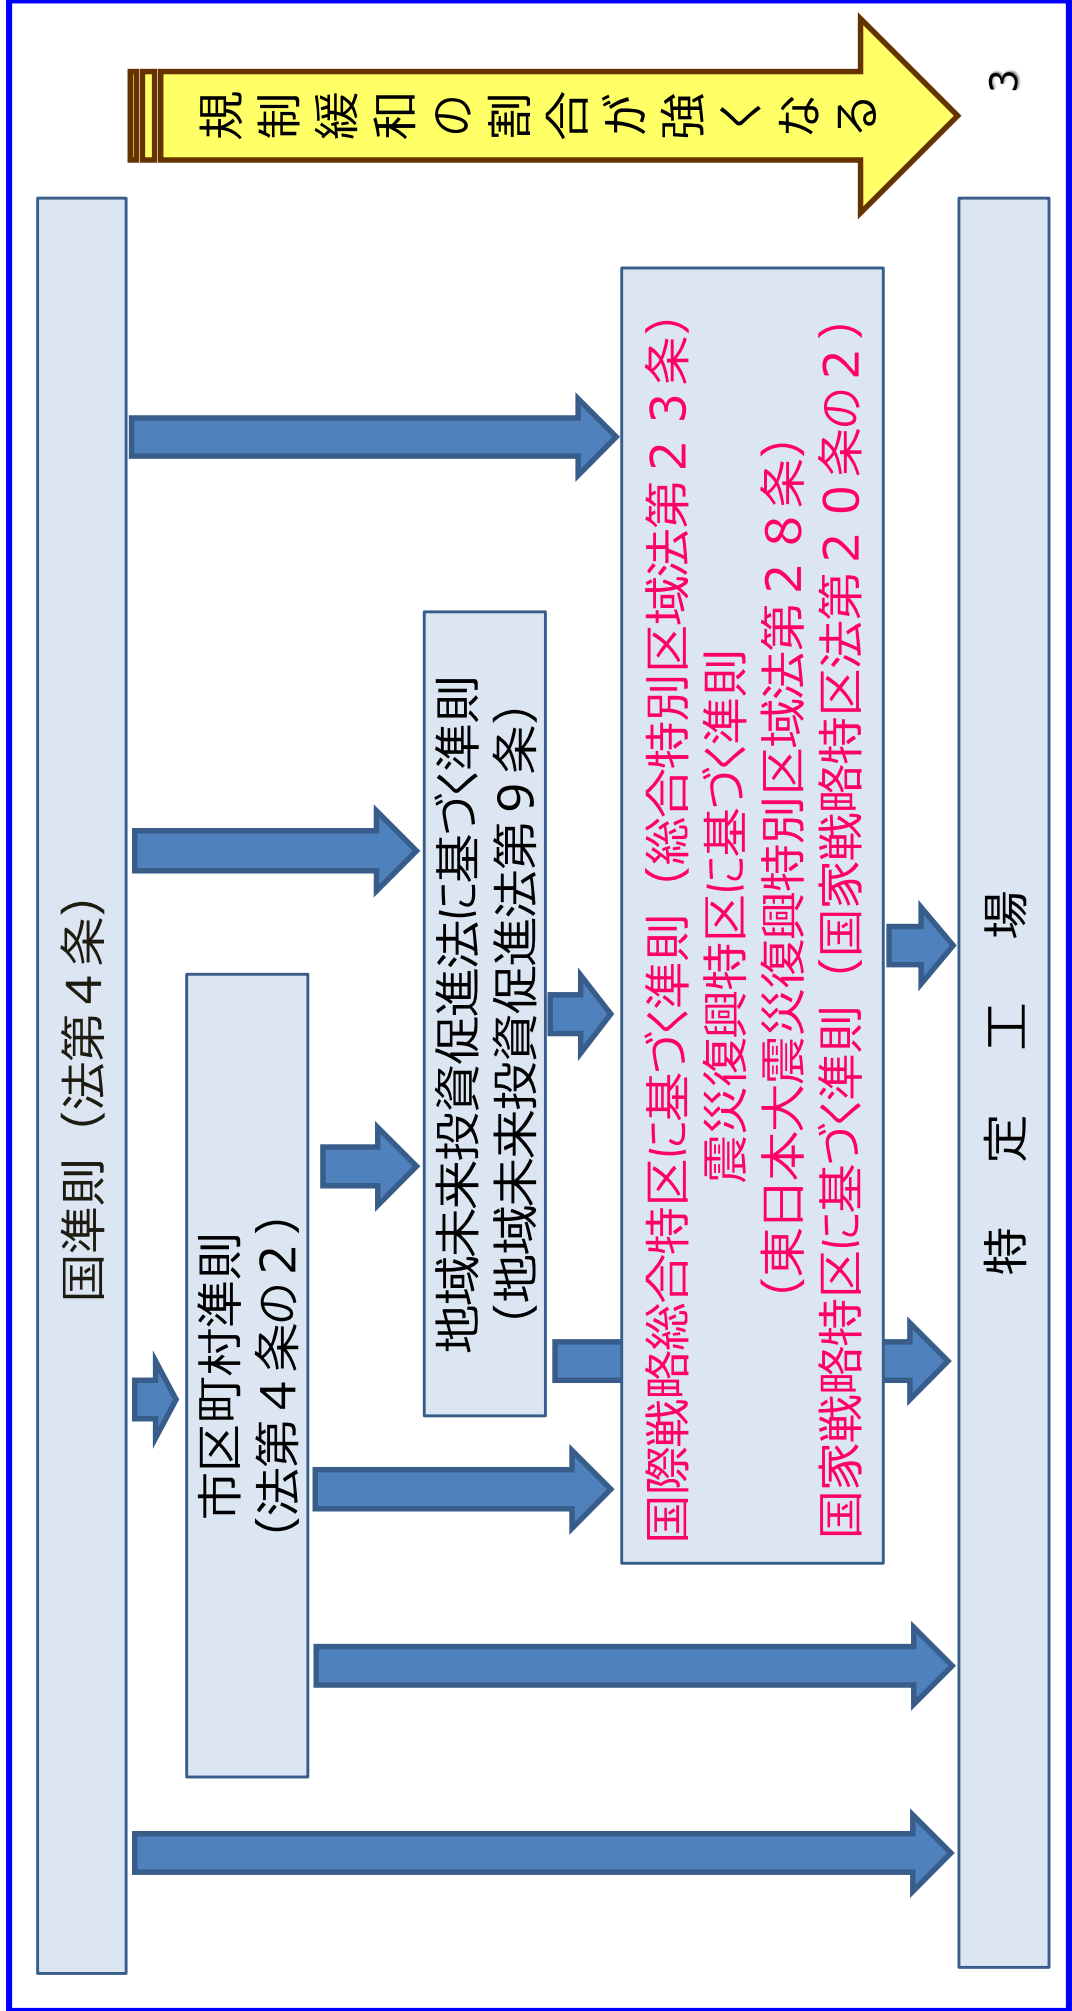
規制緩和の割合が強くなる

3

国準則（法第４条）

市区町村準則
（法第４条の２）

地域未来投資促進法に基づく準則
（地域未来投資促進法第９条）

国際戦略総合特区に基づく準則（総合特別区域法第２３条）
震災復興特区に基づく準則
（東日本大震災復興特別区域法第２８条）
国家戦略特区に基づく準則（国家戦略特区法第２０条の２）

特　定　工　場